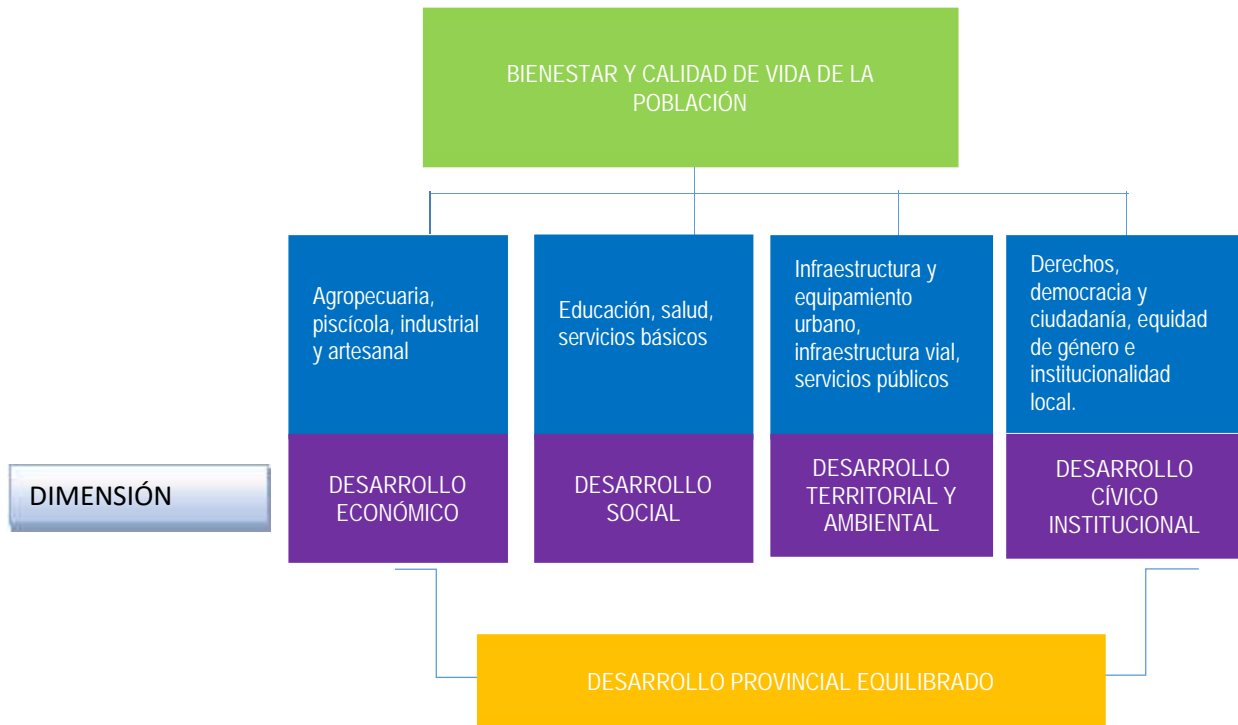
BIENESTAR Y CALIDAD DE VIDA DE LA POBLACIÓN

Agropecuaria, piscícola, industrial y artesanal

Educación, salud, servicios básicos

Infraestructura y equipamiento urbano, infraestructura vial, servicios públicos

Derechos, democracia y ciudadanía, equidad de género e institucionalidad local.

DIMENSIÓN

DESARROLLO ECONÓMICO

DESARROLLO SOCIAL

DESARROLLO TERRITORIAL Y AMBIENTAL

DESARROLLO CÍVICO INSTITUCIONAL

DESARROLLO PROVINCIAL EQUILIBRADO